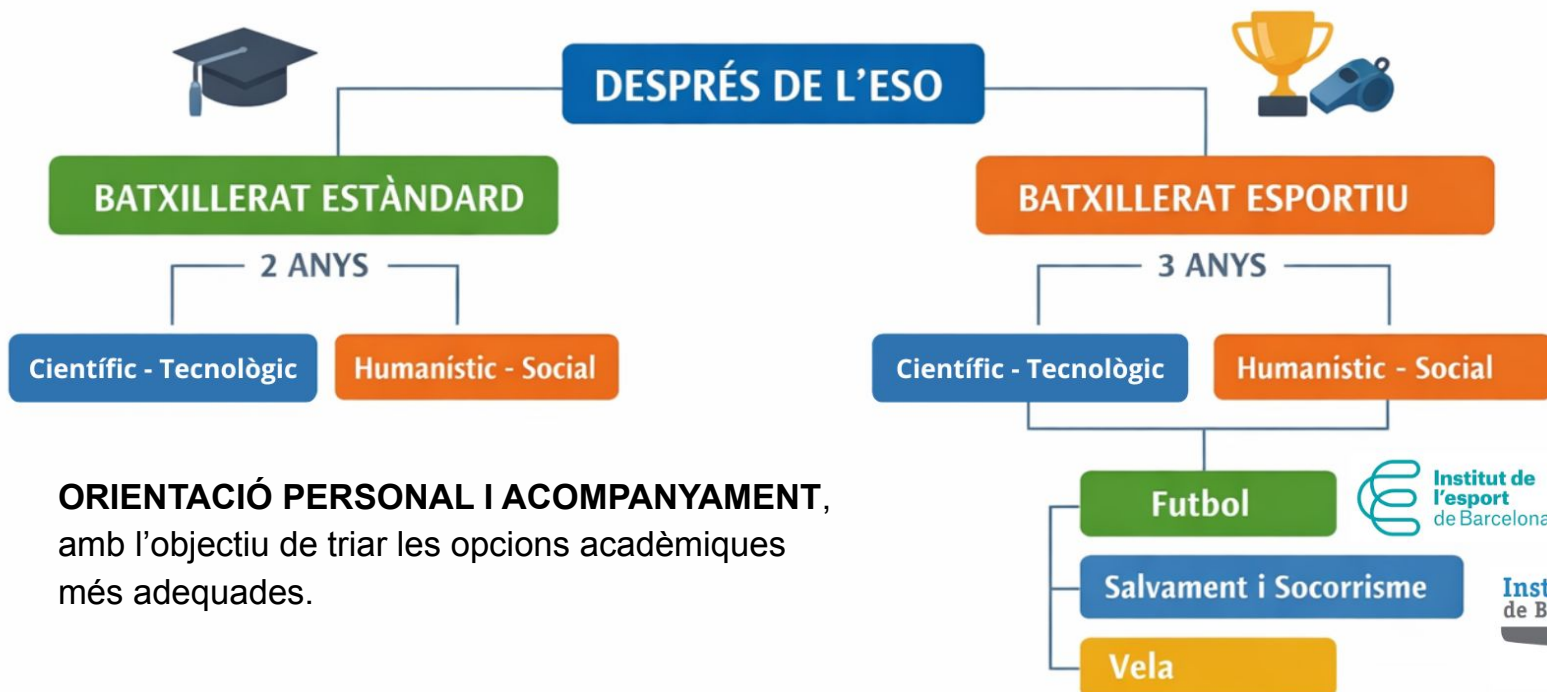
DESPRÉS DE L'ESO

BATXILLERAT ESTÀNDARD

2 ANYS

Científic - Tecnològic

Humanístic - Social

BATXILLERAT ESPORTIU

3 ANYS

Científic - Tecnològic

Humanístic - Social

Futbol

Institut de l'esport de Barcelona

Salvament i Socorrisme

Inst de B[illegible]

Vela

**ORIENTACIÓ PERSONAL I ACOMPANYAMENT**, amb l'objectiu de triar les opcions acadèmiques més adequades.